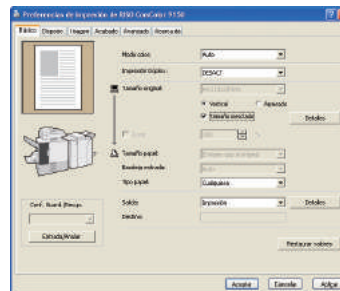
Preferencias de impresión de RISO ComColor 9150

Básico | Disposic | Imagen | Acabado | Avanzado | Acerca de

Modo color: Auto

Impresión dúplex: DESACT

Tamaño original: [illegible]

Vertical

Apaisado

Tamaño mezclado

Detalles

Zoom

Tamaño papel: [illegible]

Bandeja entrada: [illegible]

Tipo papel: Cualquiera

Conf. Guard./Recup.

Entrada/Anular

Salida: Impresión

Detalles

Destino

Restaurar valores

Aceptar

Cancelar

Aplicar